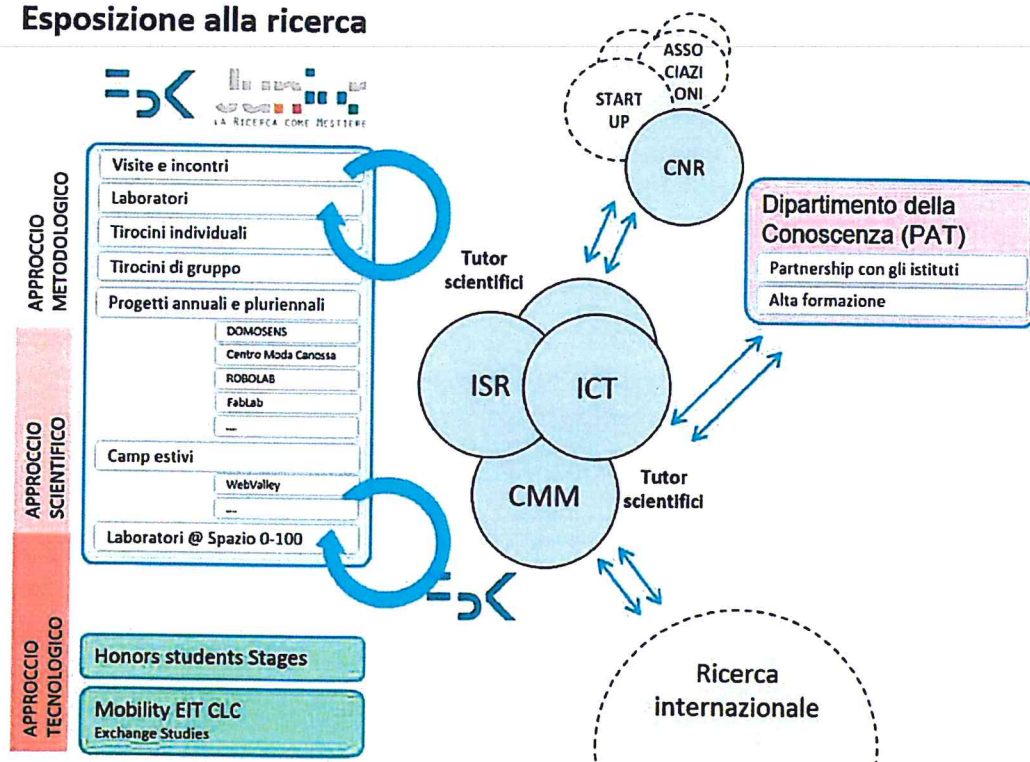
Esposizione alla ricerca

FBK

LA RICERCA COME MESTIERE

APPROCCIO METODOLOGICO

APPROCCIO SCIENTIFICO

APPROCCIO TECNOLOGICO

Visite e incontri

Laboratori

Tirocini individuali

Tirocini di gruppo

Progetti annuali e pluriennali

DOMOSENS

Centro Moda Canossa

ROBOLAB

FabLab

...

Camp estivi

WebValley

...

Laboratori @ Spazio 0-100

Honors students Stages

Mobility EIT CLC
Exchange Studies

START UP

ASSO CIAZI ONI

CNR

Tutor scientifici

ISR

ICT

CMM

Tutor scientifici

FBK

Dipartimento della Conoscenza (PAT)

Partnership con gli istituti

Alta formazione

Ricerca internazionale